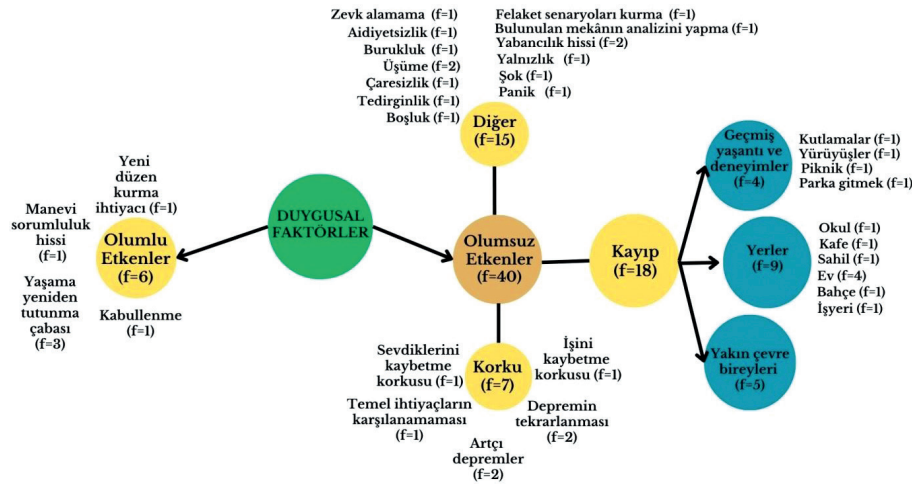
Zevk alamama (f=1)
Aidiyetsizlik (f=1)
Burukluk (f=1)
Üşüme (f=2)
Çaresizlik (f=1)
Tedirginlik (f=1)
Boşluk (f=1)

Felaket senaryoları kurma (f=1)
Bulunulan mekânın analizini yapma (f=1)
Yabancılık hissi (f=2)
Yalnızlık (f=1)
Şok (f=1)
Panik (f=1)

Diğer (f=15)

Yeni düzen kurma ihtiyacı (f=1)

Manevi sorumluluk hissi (f=1)

Olumlu Etkenler (f=6)

Yaşama yeniden tutunma çabası (f=3)

Kabullenme (f=1)

DUYGUSAL FAKTÖRLER

Olumsuz Etkenler (f=40)

Kayıp (f=18)

Geçmiş yaşantı ve deneyimler (f=4)

Kutlamalar (f=1)
Yürüyüşler (f=1)
Piknik (f=1)
Parka gitmek (f=1)

Yerler (f=9)

Okul (f=1)
Kafe (f=1)
Sahil (f=1)
Ev (f=4)
Bahçe (f=1)
İşyeri (f=1)

Yakın çevre bireyleri (f=5)

Sevdiklerini kaybetme korkusu (f=1)

Korku (f=7)

İşini kaybetme korkusu (f=1)

Temel ihtiyaçların karşılanamaması (f=1)

Depremin tekrarlanması (f=2)

Artçı depremler (f=2)